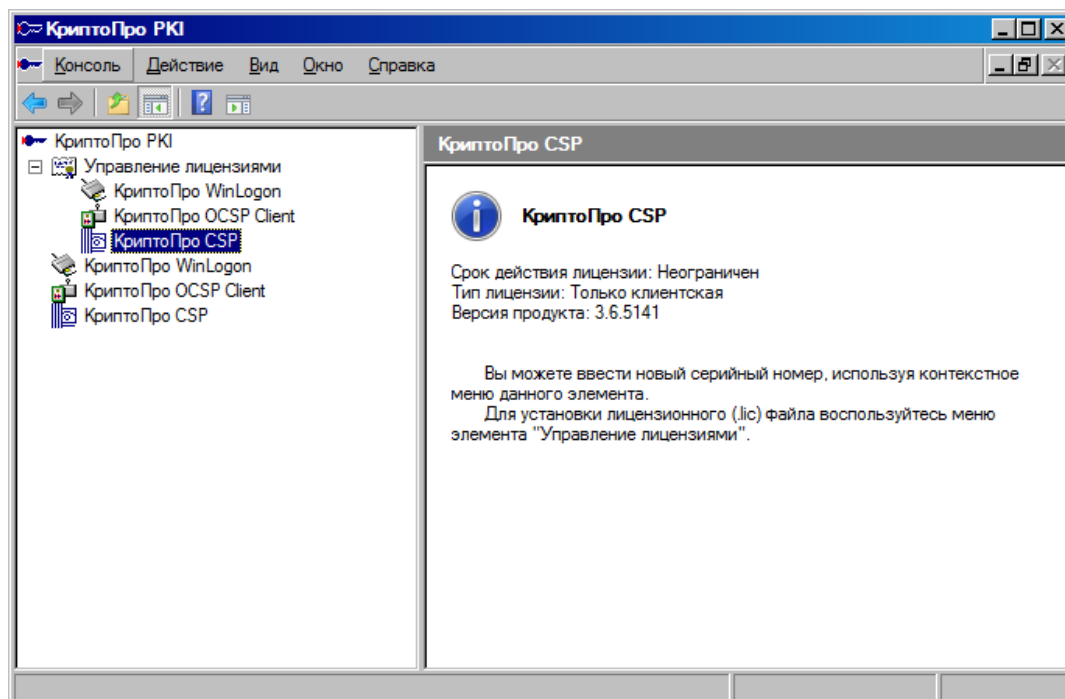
КриптоПро PKI

Консоль Действие Вид Окно Справка

КриптоПро PKI
Управление лицензиями
КриптоПро WinLogon
КриптоПро OCSP Client
КриптоПро CSP
КриптоПро WinLogon
КриптоПро OCSP Client
КриптоПро CSP

КриптоПро CSP

КриптоПро CSP

Срок действия лицензии: Неограничен
Тип лицензии: Только клиентская
Версия продукта: 3.6.5141

Вы можете ввести новый серийный номер, используя контекстное меню данного элемента.
Для установки лицензионного (.lic) файла воспользуйтесь меню элемента "Управление лицензиями".